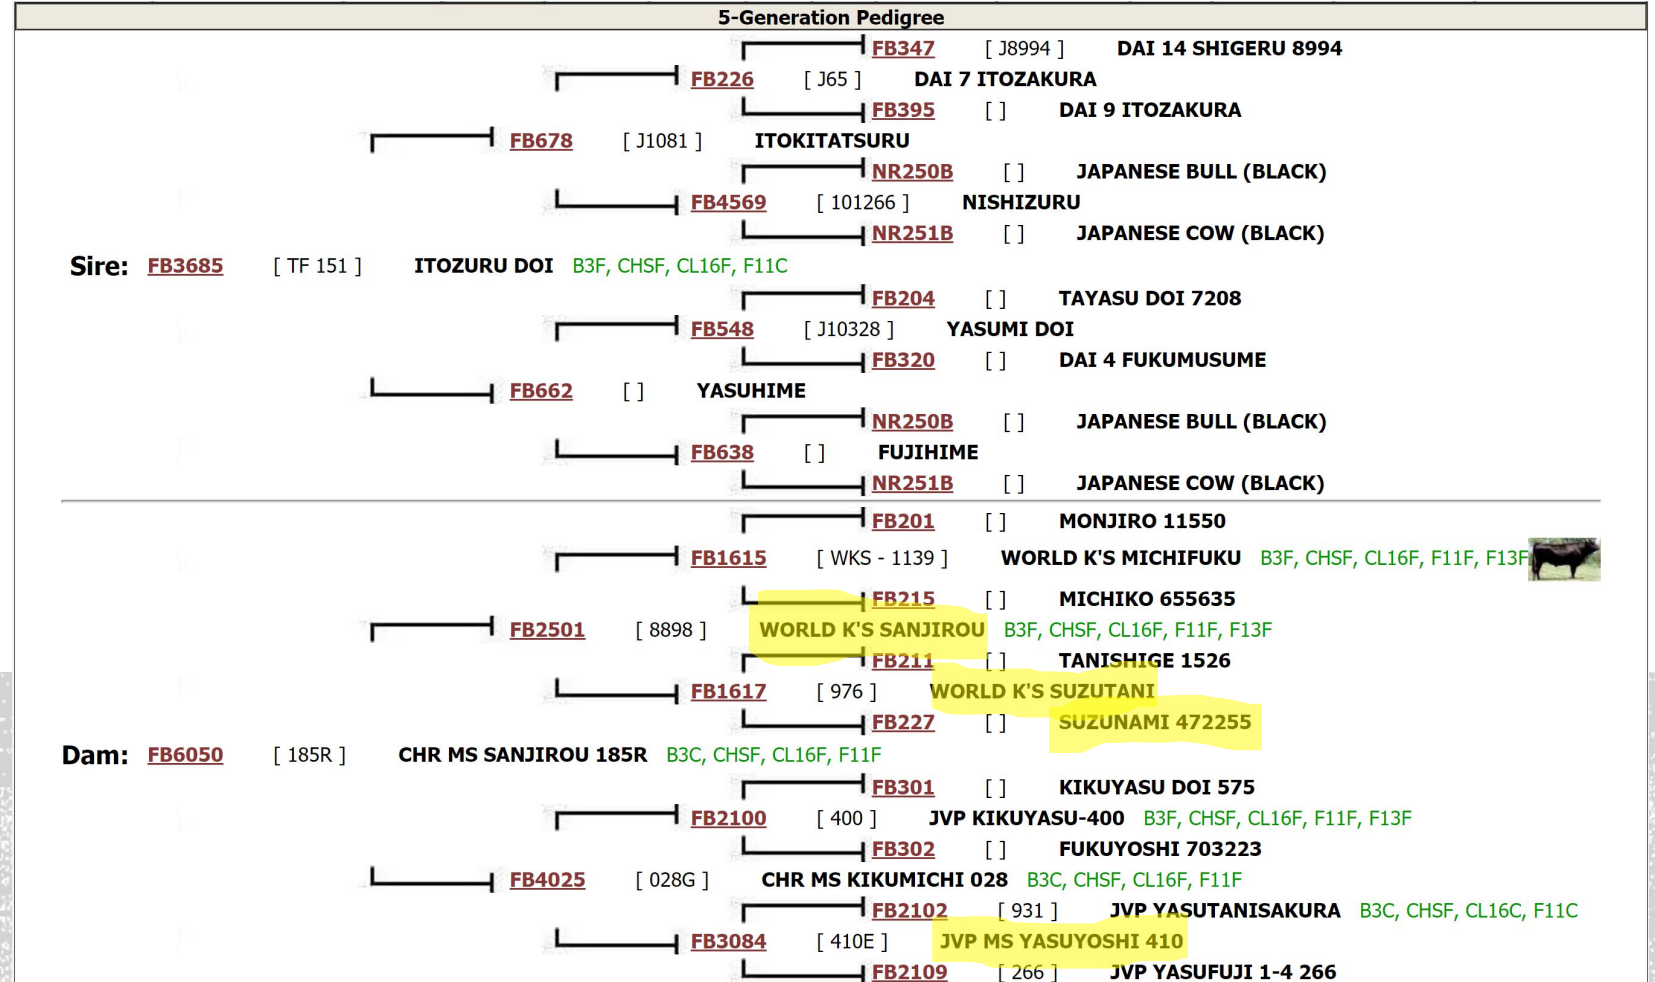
5-Generation Pedigree

FB347 [ J8994 ] DAI 14 SHIGERU 8994
FB226 [ J65 ] DAI 7 ITOZAKURA
FB395 [ ] DAI 9 ITOZAKURA
FB678 [ J1081 ] ITOKITATSURU
NR250B [ ] JAPANESE BULL (BLACK)
FB4569 [ 101266 ] NISHIZURU
NR251B [ ] JAPANESE COW (BLACK)
Sire: FB3685 [ TF 151 ] ITOZURU DOI B3F, CHSF, CL16F, F11C
FB204 [ ] TAYASU DOI 7208
FB548 [ J10328 ] YASUMI DOI
FB320 [ ] DAI 4 FUKUMUSUME
FB662 [ ] YASUHIME
NR250B [ ] JAPANESE BULL (BLACK)
FB638 [ ] FUJIHIME
NR251B [ ] JAPANESE COW (BLACK)

FB201 [ ] MONJIRO 11550
FB1615 [ WKS - 1139 ] WORLD K'S MICHIFUKU B3F, CHSF, CL16F, F11F, F13F
FB215 [ ] MICHIKO 655635
FB2501 [ 8898 ] WORLD K'S SANJIROU B3F, CHSF, CL16F, F11F, F13F
FB211 [ ] TANISHIGE 1526
FB1617 [ 976 ] WORLD K'S SUZUTANI
FB227 [ ] SUZUNAMI 472255
Dam: FB6050 [ 185R ] CHR MS SANJIROU 185R B3C, CHSF, CL16F, F11F
FB301 [ ] KIKUYASU DOI 575
FB2100 [ 400 ] JVP KIKUYASU-400 B3F, CHSF, CL16F, F11F, F13F
FB302 [ ] FUKUYOSHI 703223
FB4025 [ 028G ] CHR MS KIKUMICHI 028 B3C, CHSF, CL16F, F11F
FB2102 [ 931 ] JVP YASUTANISAKURA B3C, CHSF, CL16C, F11C
FB3084 [ 410E ] JVP MS YASUYOSHI 410
FB2109 [ 266 ] JVP YASUFUJI 1-4 266